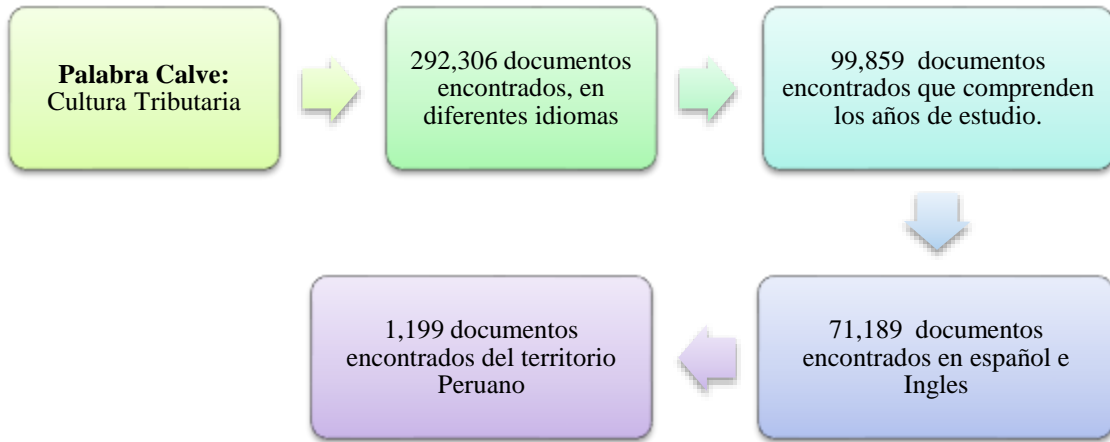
**Palabra Calve:** Cultura Tributaria

292,306 documentos encontrados, en diferentes idiomas

99,859 documentos encontrados que comprenden los años de estudio.

71,189 documentos encontrados en español e Ingles

1,199 documentos encontrados del territorio Peruano